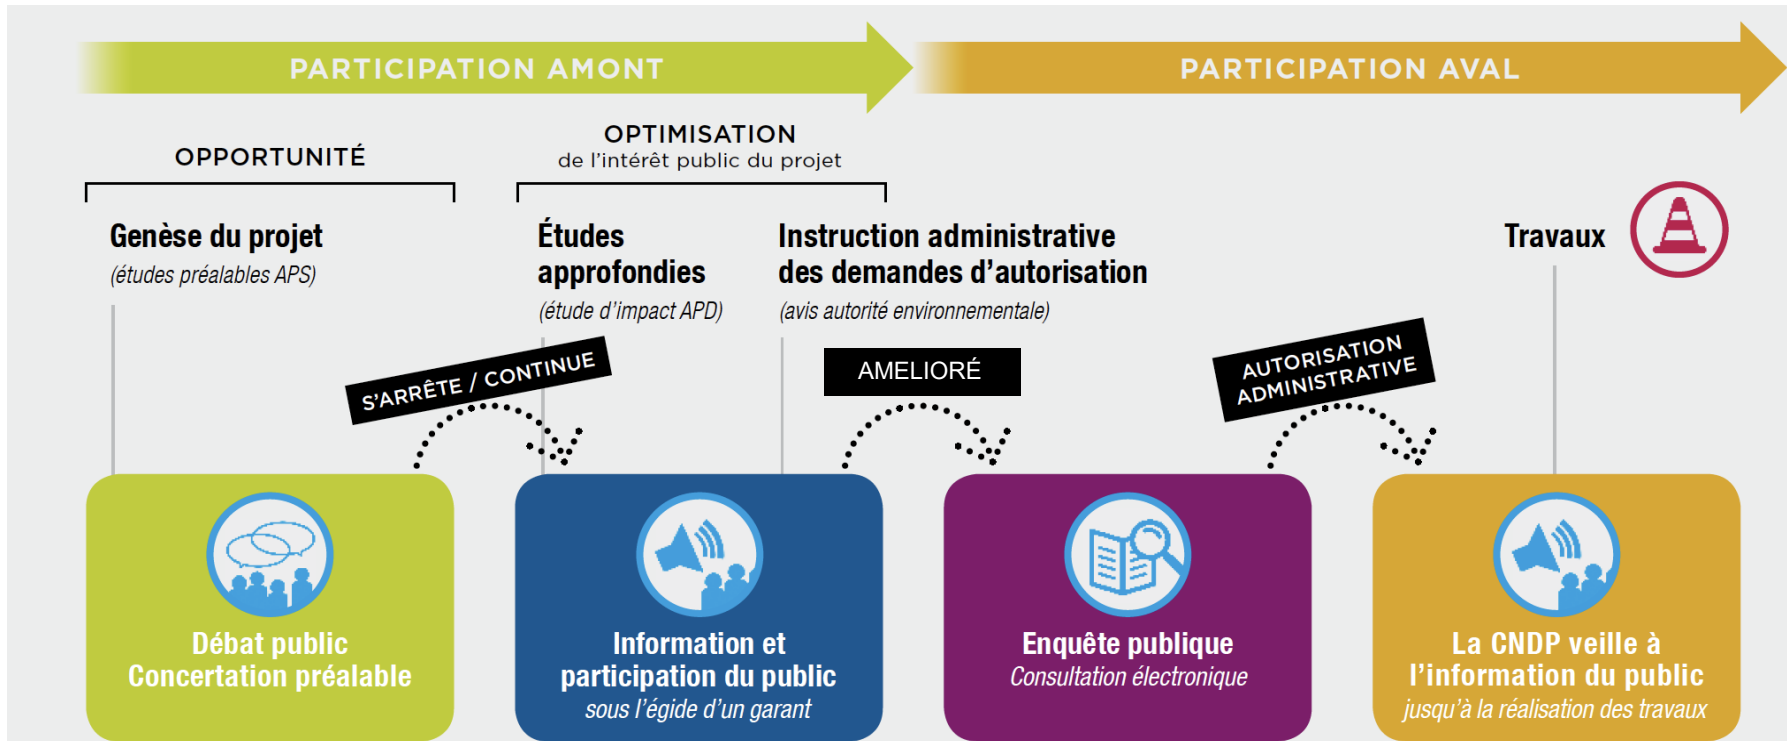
PARTICIPATION AMONT

PARTICIPATION AVAL

OPPORTUNITÉ

OPTIMISATION
de l'intérêt public du projet

Genèse du projet
(études préalables APS)

Études approfondies
(étude d'impact APD)

Instruction administrative des demandes d'autorisation
(avis autorité environnementale)

Travaux

S'ARRÊTE / CONTINUE

AMELIORÉ

AUTORISATION ADMINISTRATIVE

Débat public
Concertation préalable

Information et participation du public
sous l'égide d'un garant

Enquête publique
Consultation électronique

La CNDP veille à l'information du public
jusqu'à la réalisation des travaux